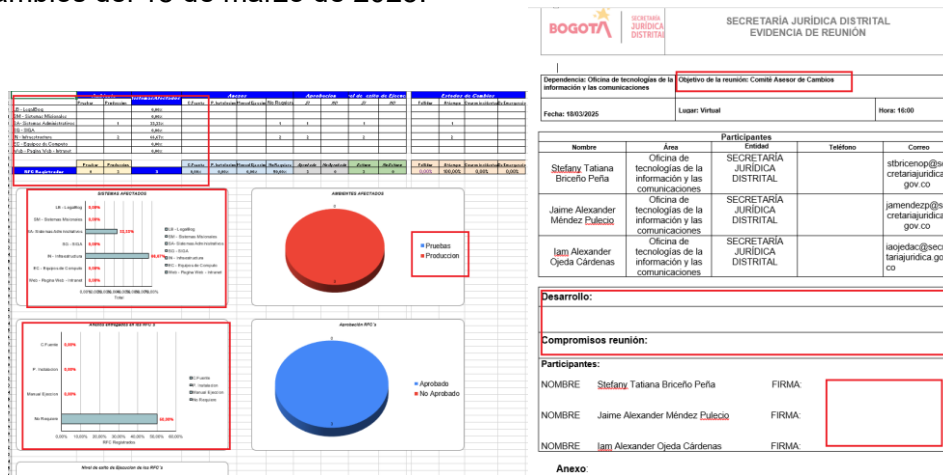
ambios del 18 de marzo de 2025.

BOGOTÁ SECRETARÍA JURÍDICA DISTRITAL
SECRETARÍA JURÍDICA DISTRITAL
EVIDENCIA DE REUNIÓN

Dependencia: Oficina de tecnologías de la información y las comunicaciones
Objetivo de la reunión: Comité Asesor de Cambios

Fecha: 18/03/2025
Lugar: Virtual
Hora: 16:00

Participantes

| Nombre | Área | Entidad | Teléfono | Correo |
|---|---|---|---|---|
| Stefany Tatiana Briceño Peña | Oficina de tecnologías de la información y las comunicaciones | SECRETARÍA JURÍDICA DISTRITAL | | stbricenop@secretariajuridica.gov.co |
| Jaime Alexander Méndez Pulecio | Oficina de tecnologías de la información y las comunicaciones | SECRETARÍA JURÍDICA DISTRITAL | | jamendezp@secretariajuridica.gov.co |
| Iam Alexander Ojeda Cárdenas | Oficina de tecnologías de la información y las comunicaciones | SECRETARÍA JURÍDICA DISTRITAL | | iaojedac@secretariajuridica.gov.co |

Desarrollo:

Compromisos reunión:

Participantes:
NOMBRE Stefany Tatiana Briceño Peña FIRMA:
NOMBRE Jaime Alexander Méndez Pulecio FIRMA:
NOMBRE Iam Alexander Ojeda Cárdenas FIRMA:

Anexo:

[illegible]

SISTEMAS AFECTADOS
LB - LogaBlog 0,00%
SM - Sistemas Misionales 0,00%
SA - Sistemas Administrativos 33,33%
SG - SIGA 0,00%
IN - Infraestructura 66,67%
EC - Equipos de Computo 0,00%
Web - Pagina Web - Intranet 0,00%

AMBIENTES AFECTADOS
Pruebas
Produccion

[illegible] RFC's
C.Fuente 0,00%
P. Instalacion 0,00%
Manual Ejecucion 0,00%
No Requiere 66,56%
RFC Registrados

Aprobación RFC's
Aprobado
No Aprobado

Nivel de éxito de Ejecución de los RFC's